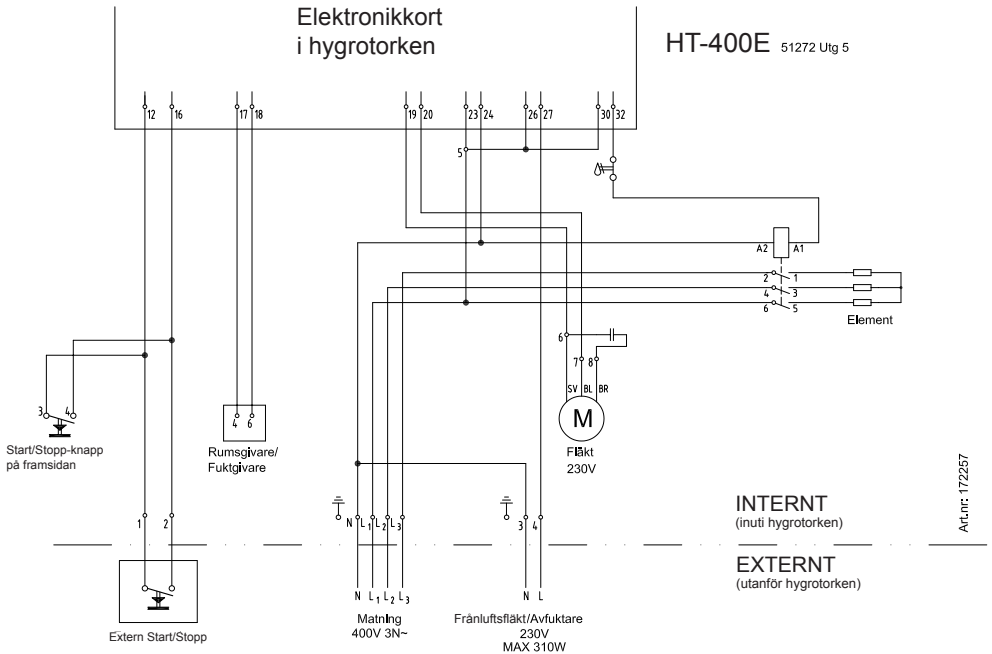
Elektronikkort i hygrotorken

HT-400E 51272 Utg 5

12 16 17 18 19 20 23 24 26 27 30 32

5

A2 A1

2 1
4 3
6 5

Element

6
7 8
SV BL BR

M

Fläkt
230V

3 4

Start/Stopp-knapp på framsidan

4 6

Rumsgivare/ Fuktgivare

1 2

N $L_1$ $L_2$ $L_3$

3 4

INTERNT
(inuti hygrotorken)

EXTERNT
(utanför hygrotorken)

Art.nr: 172257

N $L_1$ $L_2$ $L_3$

Matning
400V 3N~

N L

Frånluftsfläkt/Avfuktare
230V
MAX 310W

Extern Start/Stopp